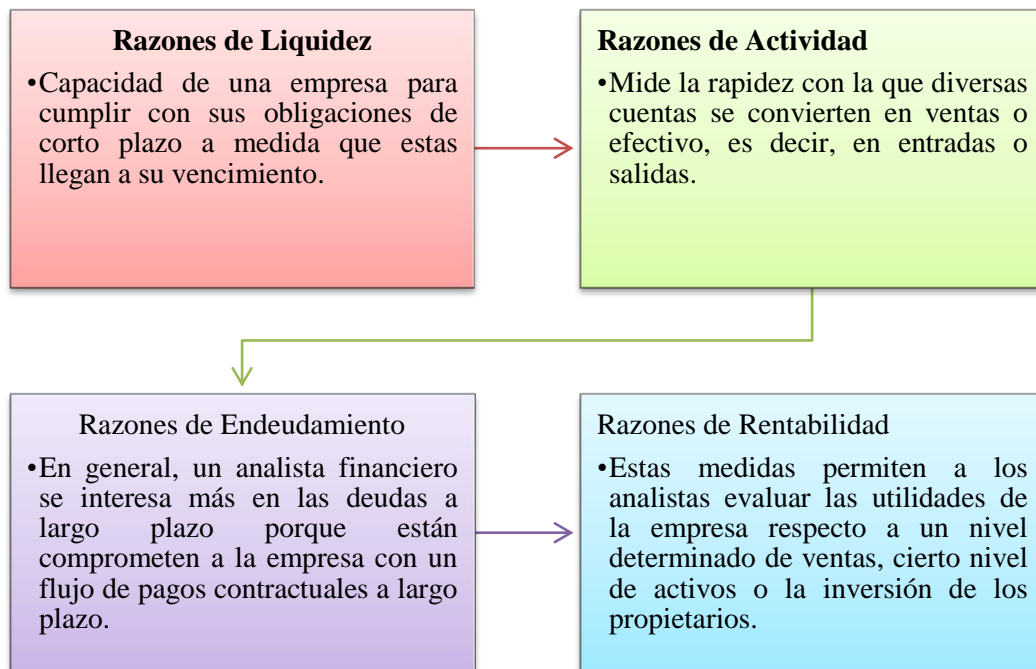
Razones de Liquidez

•Capacidad de una empresa para cumplir con sus obligaciones de corto plazo a medida que estas llegan a su vencimiento.

Razones de Actividad

•Mide la rapidez con la que diversas cuentas se convierten en ventas o efectivo, es decir, en entradas o salidas.

Razones de Endeudamiento

•En general, un analista financiero se interesa más en las deudas a largo plazo porque están comprometen a la empresa con un flujo de pagos contractuales a largo plazo.

Razones de Rentabilidad

•Estas medidas permiten a los analistas evaluar las utilidades de la empresa respecto a un nivel determinado de ventas, cierto nivel de activos o la inversión de los propietarios.